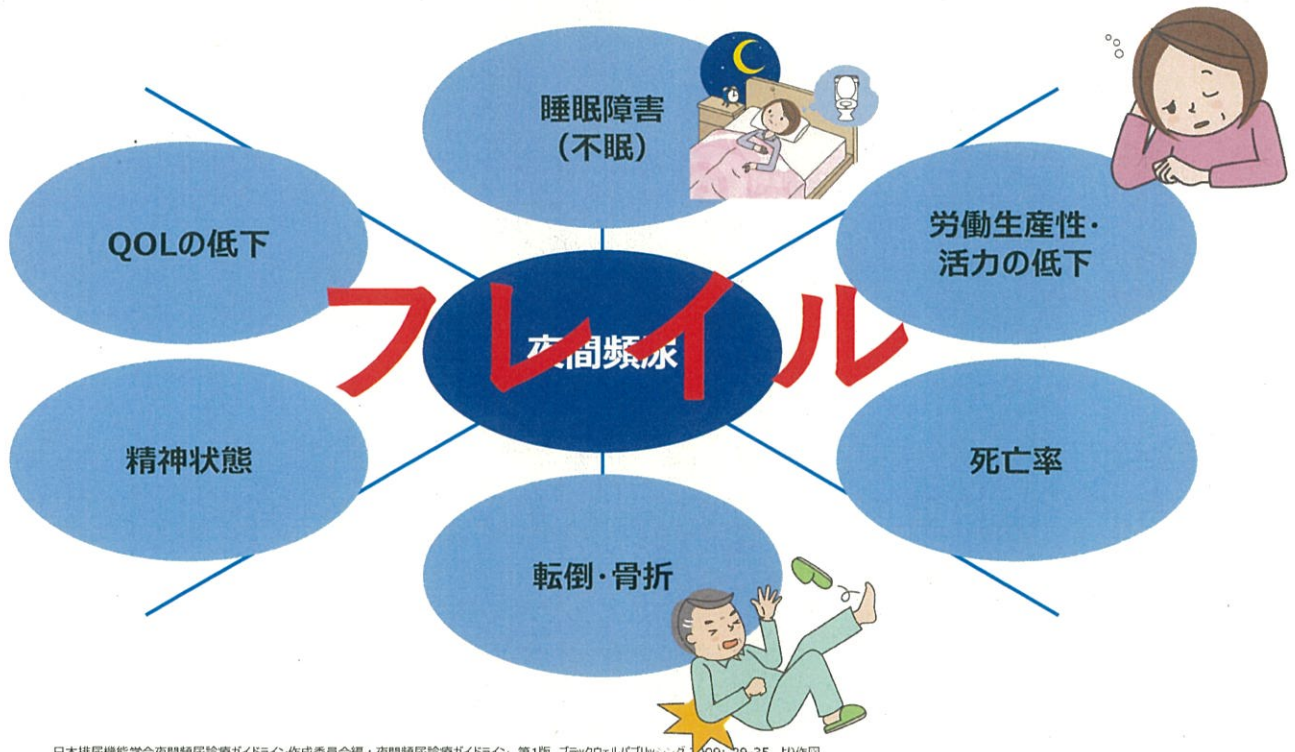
睡眠障害
（不眠）

QOLの低下

労働生産性・
活力の低下

夜間頻尿

フレイル

精神状態

死亡率

転倒・骨折

日本排尿機能学会夜間頻尿診療ガイドライン作成委員会編：夜間頻尿診療ガイドライン．第1版．ブラックウェルパブリッシング 2009：29-35．より作図